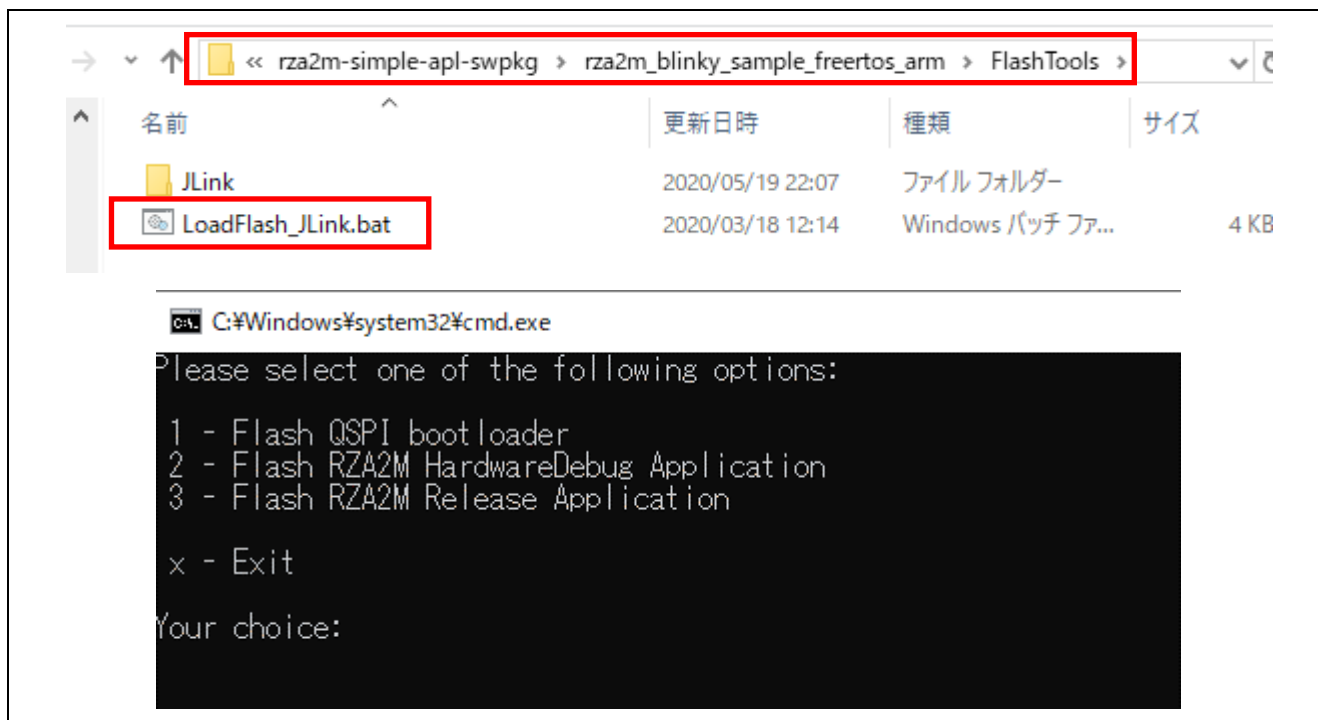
« rza2m-simple-apl-swpkg › rza2m_blinky_sample_freertos_arm › FlashTools ›

| 名前 | 更新日時 | 種類 | サイズ |
|---|---|---|---|
| JLink | 2020/05/19 22:07 | ファイル フォルダー | |
| LoadFlash_JLink.bat | 2020/03/18 12:14 | Windows バッチ ファ... | 4 KB |

C:¥Windows¥system32¥cmd.exe

Please select one of the following options:

1 - Flash QSPI bootloader
2 - Flash RZA2M HardwareDebug Application
3 - Flash RZA2M Release Application

x - Exit

Your choice: